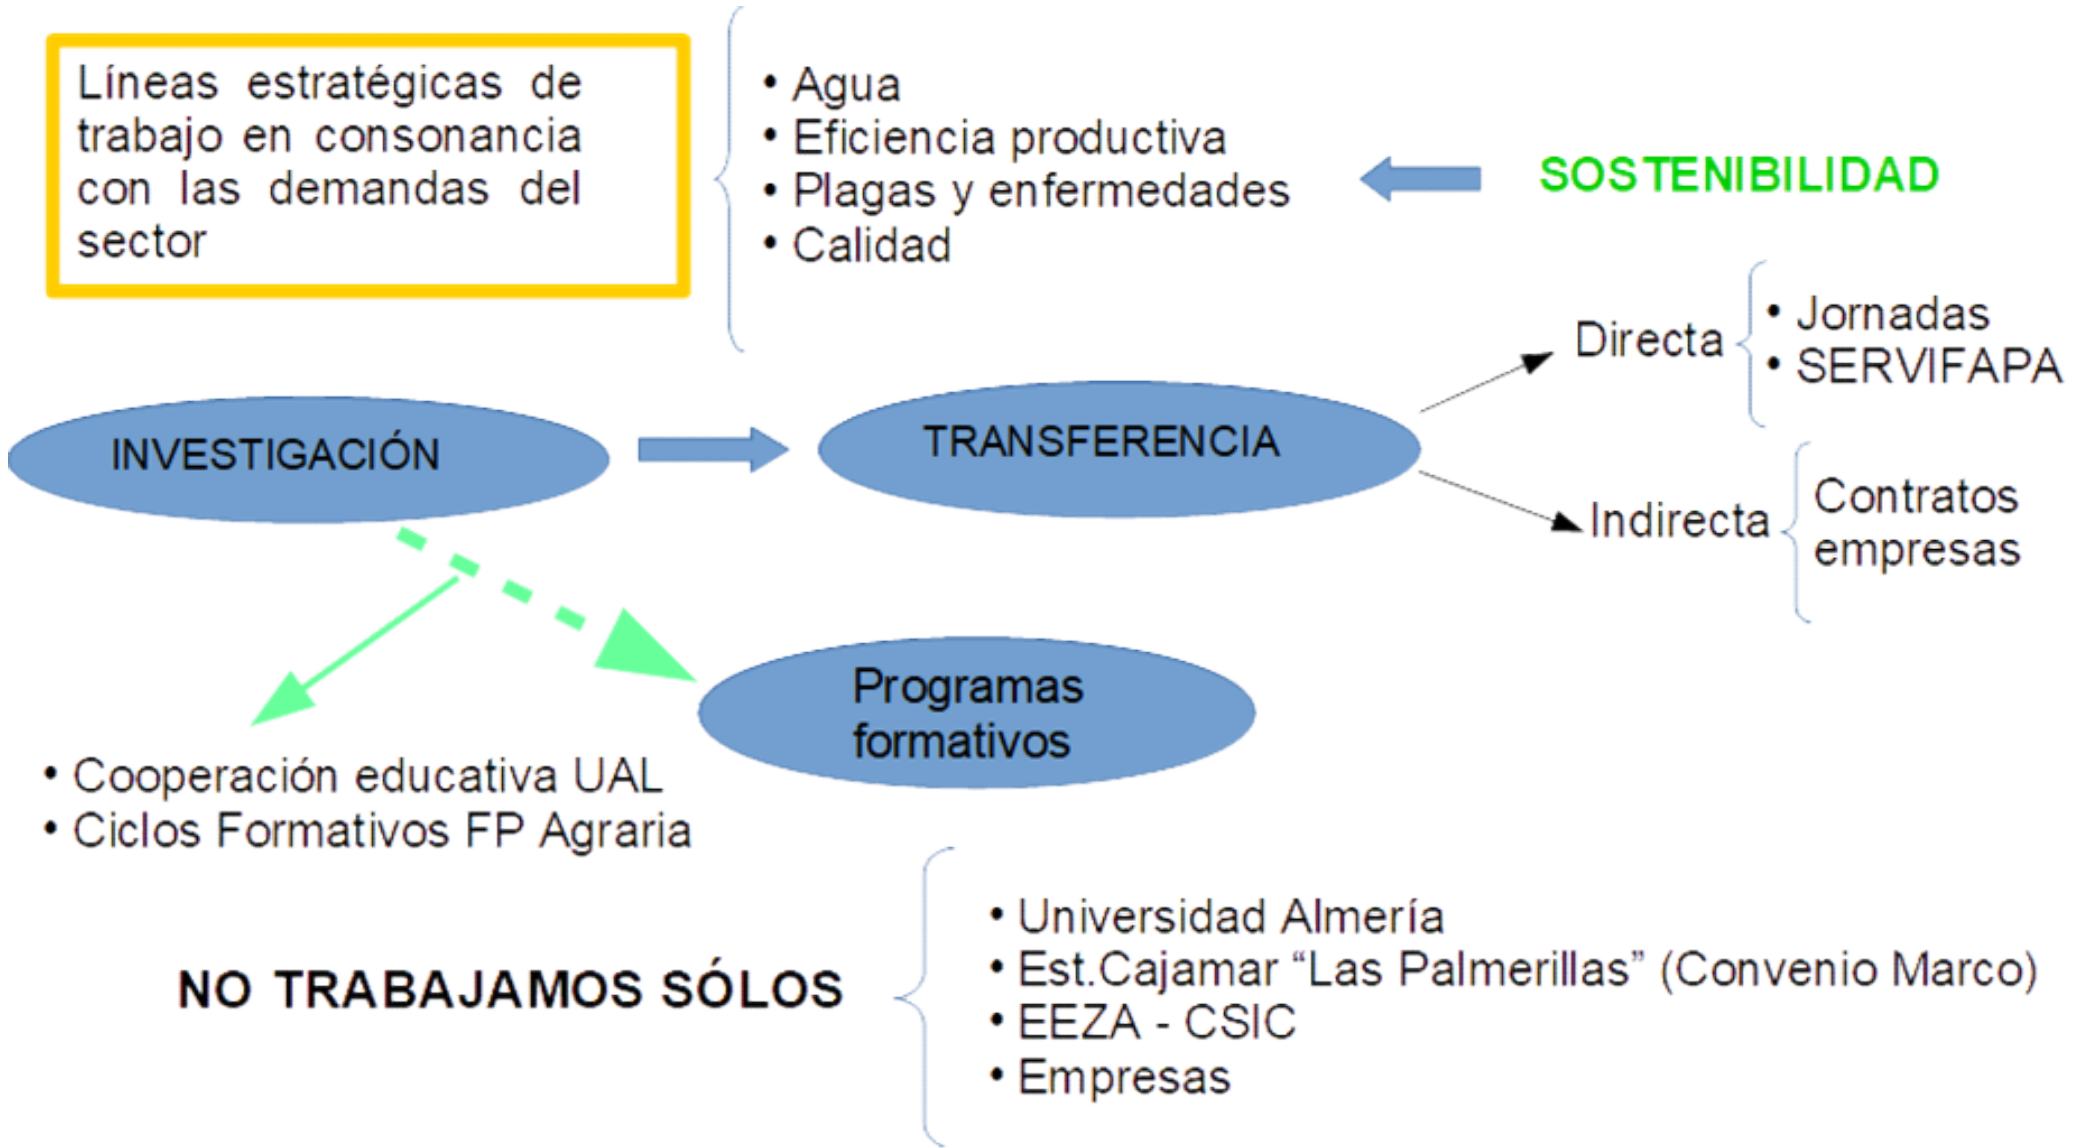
Líneas estratégicas de trabajo en consonancia con las demandas del sector

• Agua
• Eficiencia productiva
• Plagas y enfermedades
• Calidad

SOSTENIBILIDAD

INVESTIGACIÓN

TRANSFERENCIA

Directa

• Jornadas
• SERVIFAPA

Indirecta

Contratos empresas

Programas formativos

• Cooperación educativa UAL
• Ciclos Formativos FP Agraria

NO TRABAJAMOS SÓLOS

• Universidad Almería
• Est.Cajamar "Las Palmerillas" (Convenio Marco)
• EEZA - CSIC
• Empresas